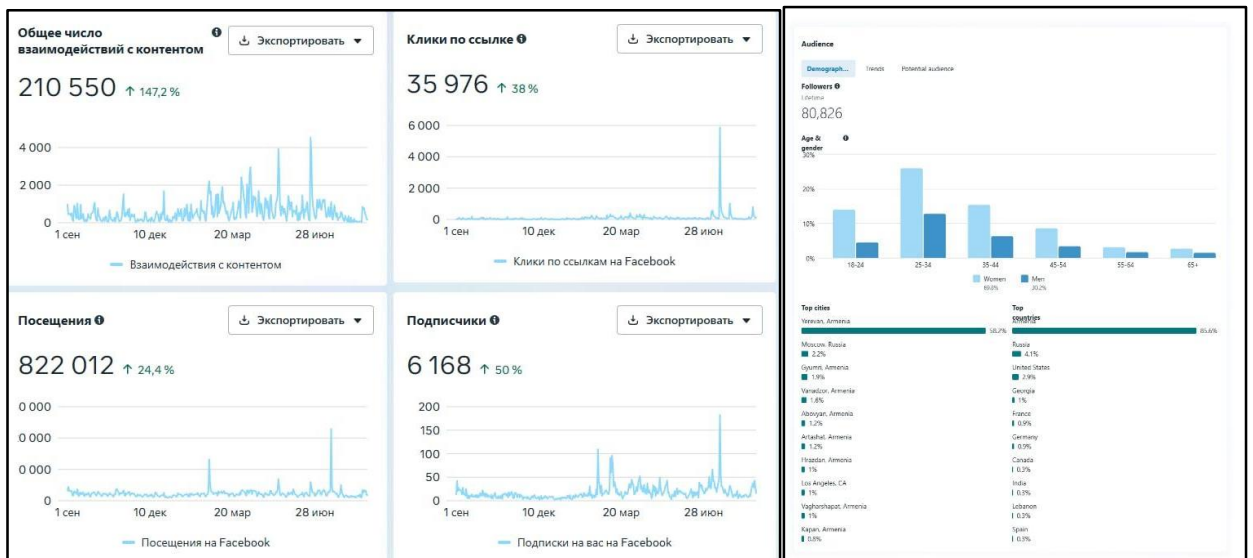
Общее число взаимодействий с контентом

Экспортировать

210 550 ↑ 147,2 %

4 000
2 000
0
1 сен 10 дек 20 мар 28 июн

Взаимодействия с контентом

Клики по ссылке

Экспортировать

35 976 ↑ 38 %

6 000
4 000
2 000
0
1 сен 10 дек 20 мар 28 июн

Клики по ссылкам на Facebook

Посещения

Экспортировать

822 012 ↑ 24,4 %

0 000
0 000
0 000
0
1 сен 10 дек 20 мар 28 июн

Посещения на Facebook

Подписчики

Экспортировать

6 168 ↑ 50 %

200
150
100
50
0
1 сен 10 дек 20 мар 28 июн

Подписки на вас на Facebook

Audience

Demograph... Trends Potential audience

Followers
Lifetime
80,826

Age & gender
30%
20%
10%
0%
18-24 25-34 35-44 45-54 55-64 65+

Women 69.8%
Men 30.2%

Top cities
Yerevan, Armenia 58.2%
Moscow, Russia 2.2%
Gyumri, Armenia 1.9%
Vanadzor, Armenia 1.6%
Abovyan, Armenia 1.2%
Artashat, Armenia 1.2%
Hrazdan, Armenia 1%
Los Angeles, CA 1%
Vagharshapat, Armenia 1%
Kapan, Armenia 0.8%

Top countries
Armenia 85.6%
Russia 4.1%
United States 2.9%
Georgia 1%
France 0.9%
Germany 0.9%
Canada 0.3%
India 0.3%
Lebanon 0.3%
Spain 0.3%